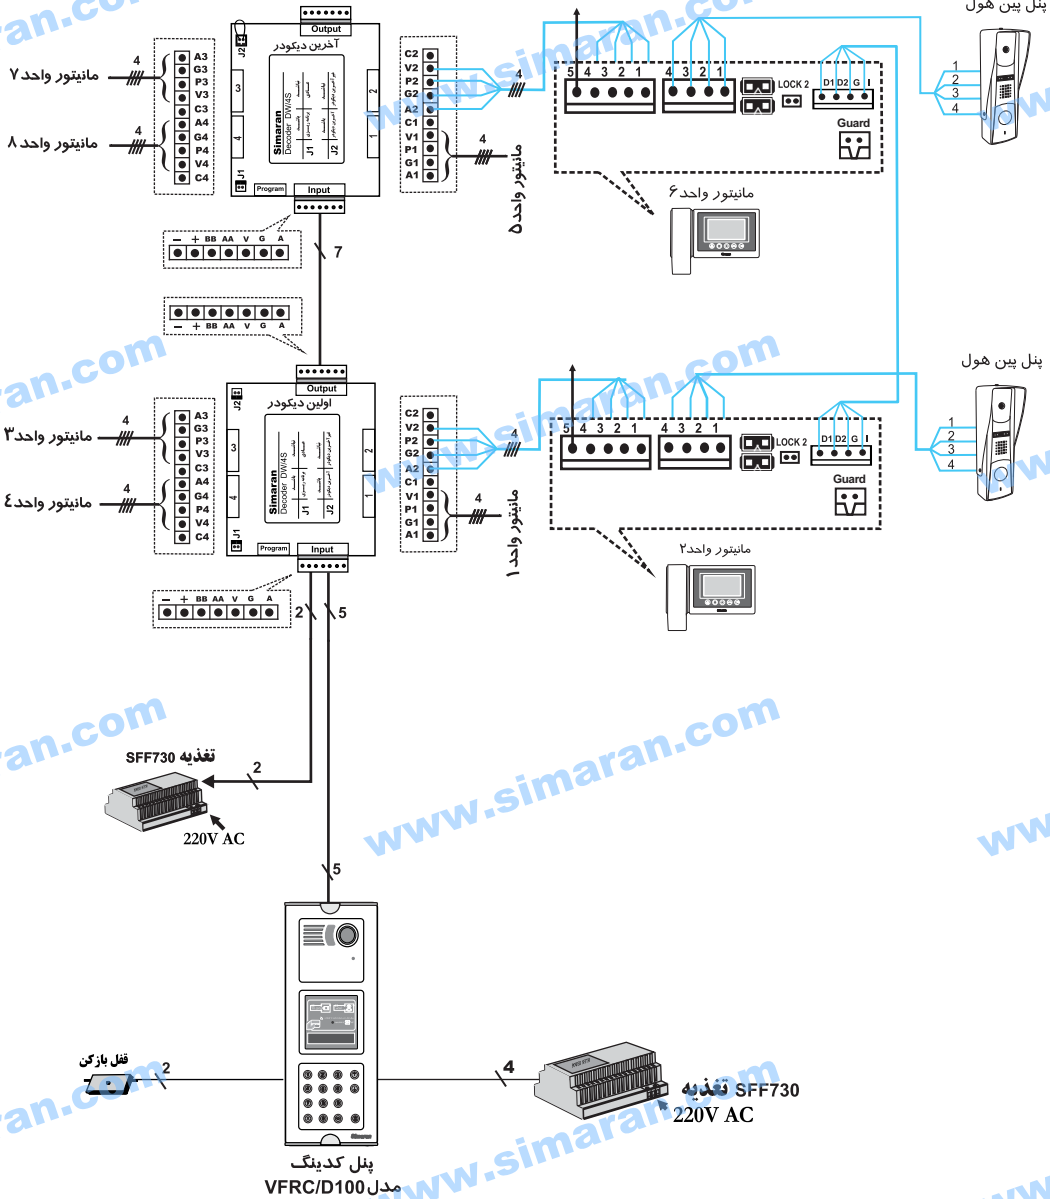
an.com
www.simaran.com

پنل پین هول
1
2
3
4

Output
آخرین دیکودر
Simaran
Decoder DW/4S
J1
J2
3
4
2
1
J2
J1
Program
Input

4
مانیتور واحد ۷
A3
G3
P3
V3
C3
4
مانیتور واحد ۸
A4
G4
P4
V4
C4

C2
V2
P2
G2
A2
C1
V1
P1
G1
A1
4
4
مانیتور واحد ۵

5 4 3 2 1
4 3 2 1
LOCK 2
D1 D2 G I
Guard

مانیتور واحد ۶

— + BB AA V G A
7
— + BB AA V G A

an.com
www.simaran.com

پنل پین هول
1
2
3
4

Output
اولین دیکودر
Simaran
Decoder DW/4S
J1
J2
3
4
2
1
J2
J1
Program
Input

4
مانیتور واحد ۳
A3
G3
P3
V3
C3
4
مانیتور واحد ۴
A4
G4
P4
V4
C4

C2
V2
P2
G2
A2
C1
V1
P1
G1
A1
4
4
مانیتور واحد ۱

5 4 3 2 1
4 3 2 1
LOCK 2
D1 D2 G I
Guard

مانیتور واحد۲

— + BB AA V G A
2
5

an.com
تغذیه SFF730
2
220V AC
www.simaran.com
ww
5

قفل بازکن
2
4
تغذیه SFF730
220V AC
an.com
www.simaran.com
پنل کدینگ
مدل VFRC/D100